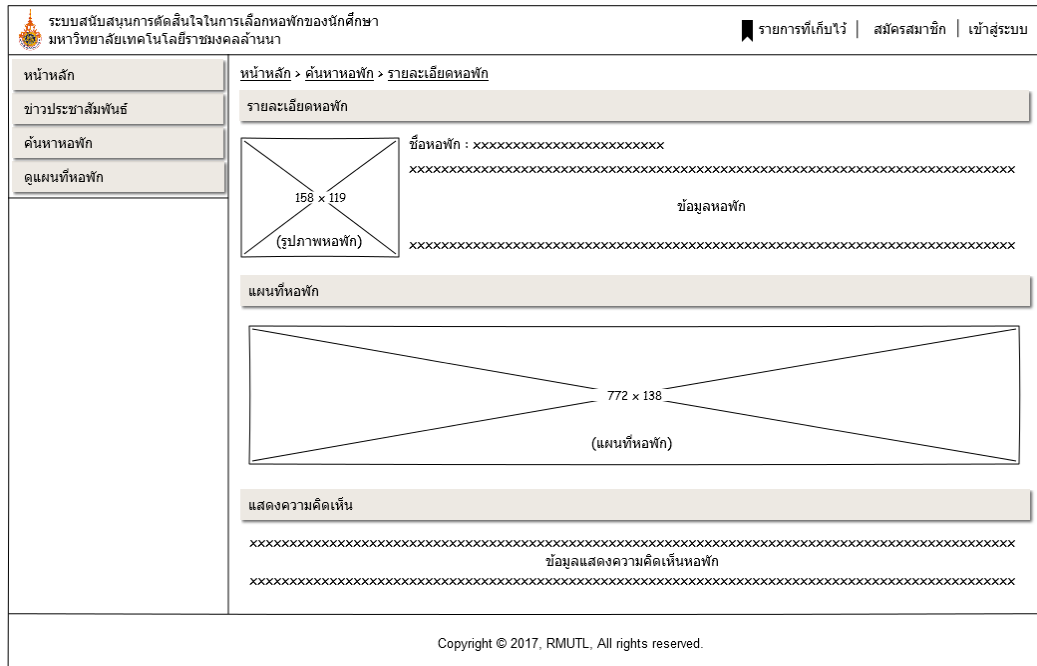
ระบบสนับสนุนการตัดสินใจในการเลือกหอพักของนักศึกษา
มหาวิทยาลัยเทคโนโลยีราชมงคลล้านนา

รายการที่เก็บไว้ | สมัครสมาชิก | เข้าสู่ระบบ

หน้าหลัก
ข่าวประชาสัมพันธ์
ค้นหาหอพัก
ดูแผนที่หอพัก

หน้าหลัก > ค้นหาหอพัก > รายละเอียดหอพัก

รายละเอียดหอพัก

158 x 119
(รูปภาพหอพัก)

ชื่อหอพัก : xxxxxxxxxxxxxxxxxxxxxxxx
xxxxxxxxxxxxxxxxxxxxxxxxxxxxxxxxxxxxxxxxxxxxxxxxxxxxxxxxxxxxxxxxxxxxxx
ข้อมูลหอพัก
xxxxxxxxxxxxxxxxxxxxxxxxxxxxxxxxxxxxxxxxxxxxxxxxxxxxxxxxxxxxxxxxxxxxxx

แผนที่หอพัก

772 x 138
(แผนที่หอพัก)

แสดงความคิดเห็น

xxxxxxxxxxxxxxxxxxxxxxxxxxxxxxxxxxxxxxxxxxxxxxxxxxxxxxxxxxxxxxxxxxxxxxxxxxxxxxxx
ข้อมูลแสดงความคิดเห็นหอพัก
xxxxxxxxxxxxxxxxxxxxxxxxxxxxxxxxxxxxxxxxxxxxxxxxxxxxxxxxxxxxxxxxxxxxxxxxxxxxxxxx

Copyright © 2017, RMUTL, All rights reserved.